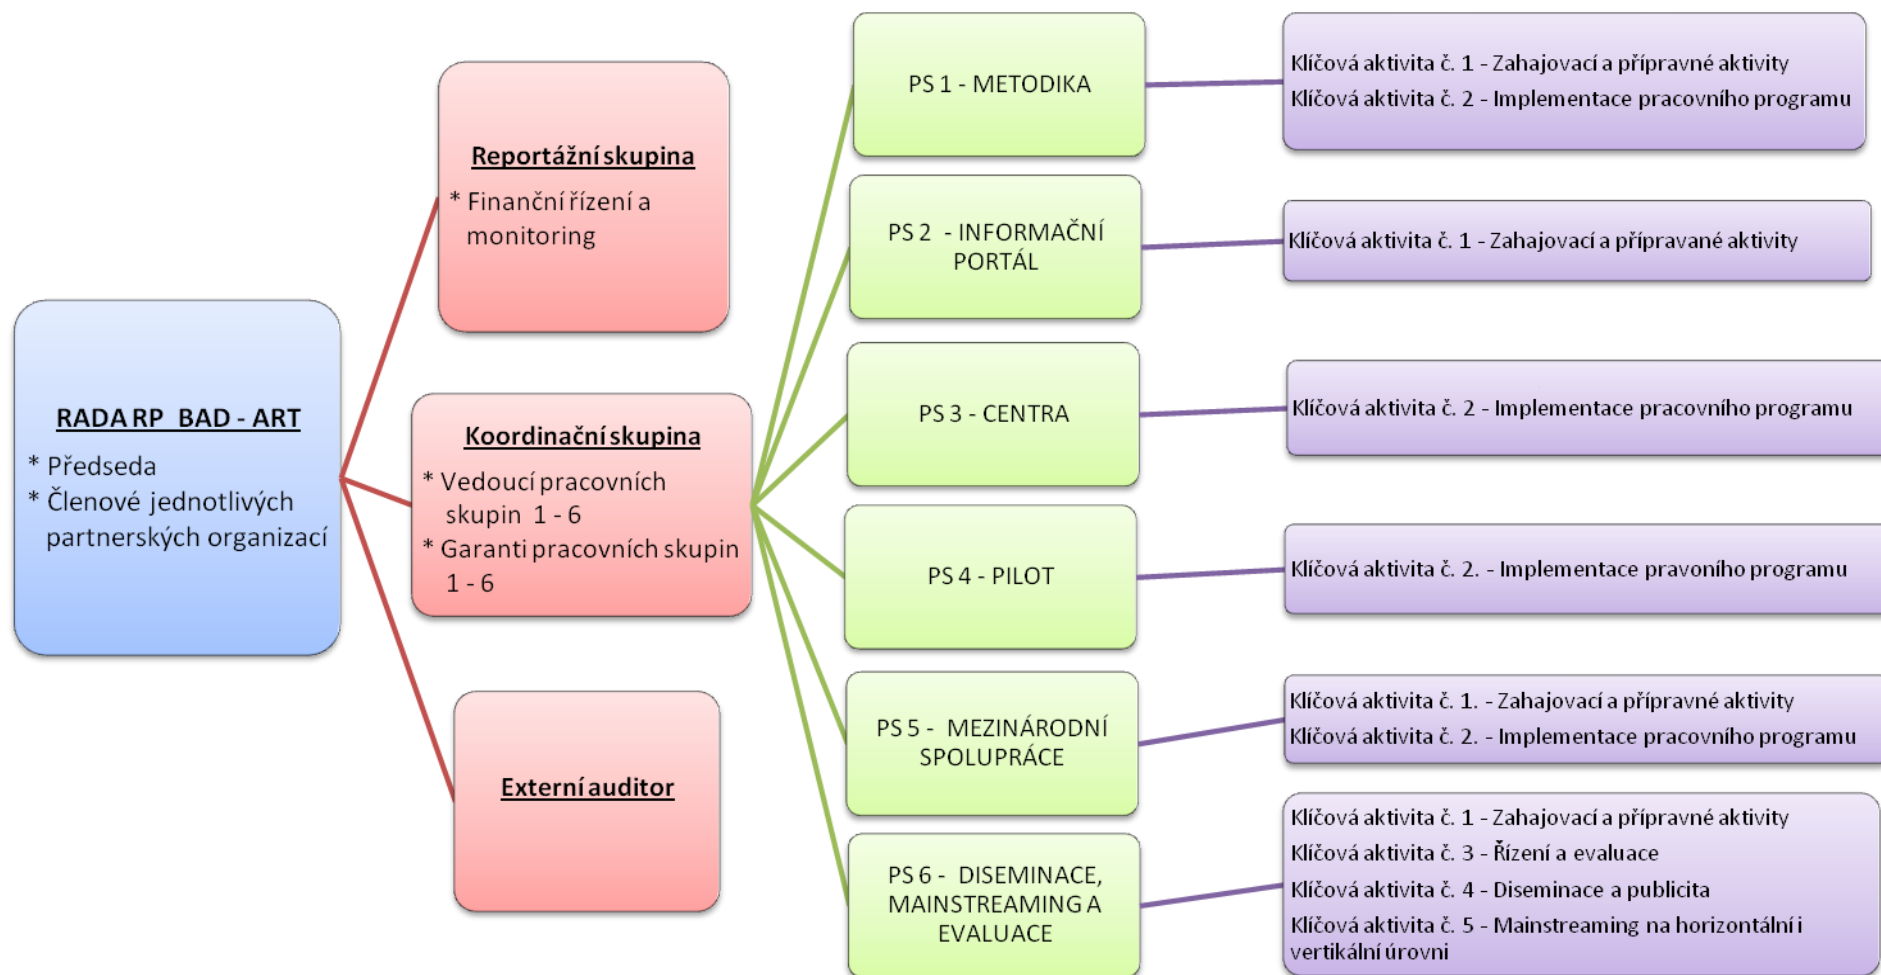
RADA RP BAD - ART
* Předseda
* Členové jednotlivých partnerských organizací

Reportážní skupina
* Finanční řízení a monitoring

Koordinační skupina
* Vedoucí pracovních skupin 1 - 6
* Garanti pracovních skupin 1 - 6

Externí auditor

PS 1 - METODIKA

Klíčová aktivita č. 1 - Zahajovací a přípravné aktivity
Klíčová aktivita č. 2 - Implementace pracovního programu

PS 2 - INFORMAČNÍ PORTÁL

Klíčová aktivita č. 1 - Zahajovací a přípravané aktivity

PS 3 - CENTRA

Klíčová aktivita č. 2 - Implementace pracovního programu

PS 4 - PILOT

Klíčová aktivita č. 2. - Implementace pravoního programu

PS 5 - MEZINÁRODNÍ SPOLUPRÁCE

Klíčová aktivita č. 1. - Zahajovací a přípravné aktivity
Klíčová aktivita č. 2. - Implementace pracovního programu

PS 6 - DISEMINACE, MAINSTREAMING A EVALUACE

Klíčová aktivita č. 1 - Zahajovací a přípravné aktivity
Klíčová aktivita č. 3 - Řízení a evaluace
Klíčová aktivita č. 4 - Diseminace a publicita
Klíčová aktivita č. 5 - Mainstreaming na horizontální i vertikální úrovni